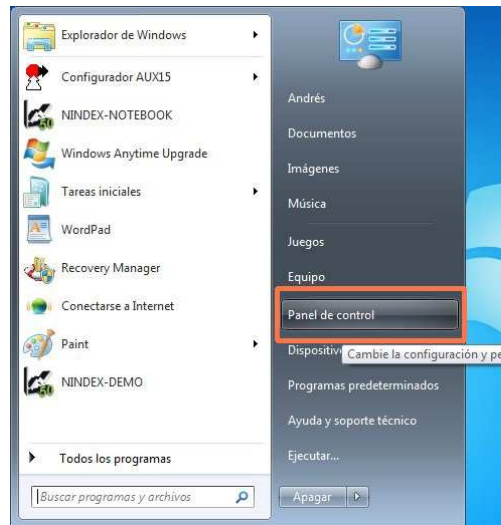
Explorador de Windows
Configurador AUX15
NINDEX-NOTEBOOK
Windows Anytime Upgrade
Tareas iniciales
WordPad
Recovery Manager
Conectarse a Internet
Paint
NINDEX-DEMO
Todos los programas
Buscar programas y archivos

Andrés
Documentos
Imágenes
Música
Juegos
Equipo
Panel de control
Dispositiv
Cambie la configuración y pe
Programas predeterminados
Ayuda y soporte técnico
Ejecutar...
Apagar